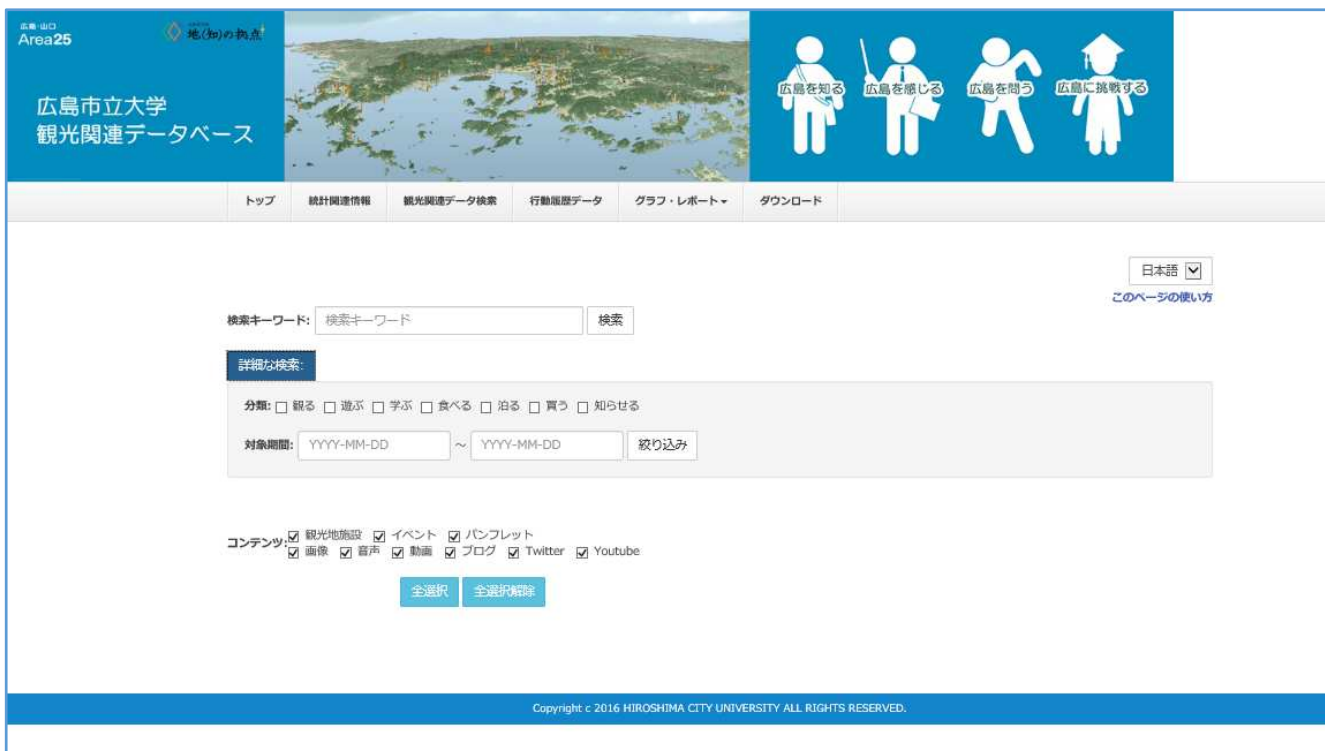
広島・山口
Area25

地(知)の拠点

広島市立大学
観光関連データベース

広島を知る 広島を感じる 広島を問う 広島に挑戦する

トップ 統計関連情報 観光関連データ検索 行動履歴データ グラフ・レポート ダウンロード

日本語
このページの使い方

検索キーワード: 検索キーワード 検索

詳細な検索:

分類: 観る 遊ぶ 学ぶ 食べる 泊る 買う 知らせる

対象期間: YYYY-MM-DD ~ YYYY-MM-DD 絞り込み

コンテンツ: 観光地施設 イベント パンフレット 画像 音声 動画 ブログ Twitter Youtube

全選択 全選択解除

Copyright c 2016 HIROSHIMA CITY UNIVERSITY ALL RIGHTS RESERVED.